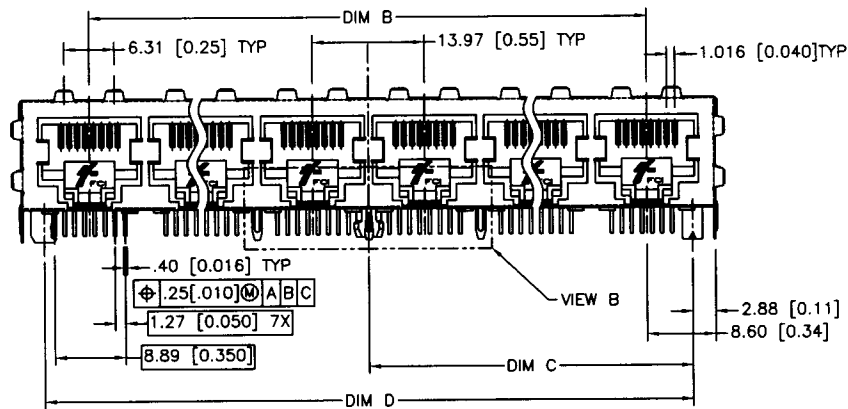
DIM B

6.31 [0.25] TYP

13.97 [0.55] TYP

1.016 [0.040]TYP

FCI FCI FCI FCI FCI FCI

.40 [0.016] TYP

$\oplus$ .25[.010]Ⓜ A B C

VIEW B

1.27 [0.050] 7X

2.88 [0.11]

8.60 [0.34]

8.89 [0.350]

DIM C

DIM D